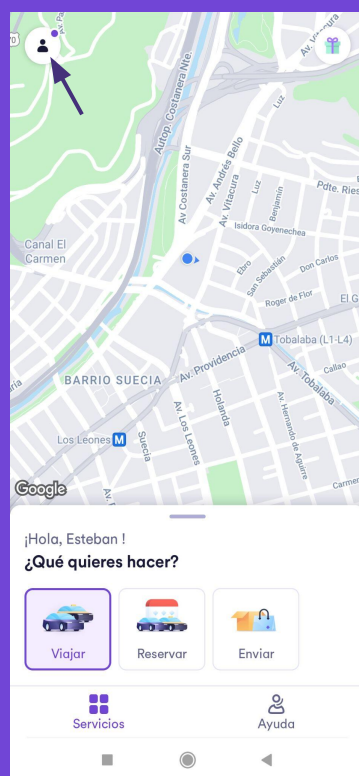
Av. Pa
Autop. Costanera Nte.
Av. Costanera Sur
Av. Andrés Bello
Av. Vitacura
Luz
Luz
Benjamín
Pdte. Ries
Isidora Goyenechea
Canal El Carmen
Ebro
San Sebastián
Don Carlos
Roger de Flor
El G
Tobalaba (L1-L4)
Av. Providencia
BARRIO SUECIA
Av. Tobalaba
Callao
Holanda
Av. Hernando de Aguirre
Av. Los Leones
Suecia
Los Leones
ria
Google

¡Hola, Esteban !
¿Qué quieres hacer?
Viajar
Reservar
Enviar
Servicios
Ayuda